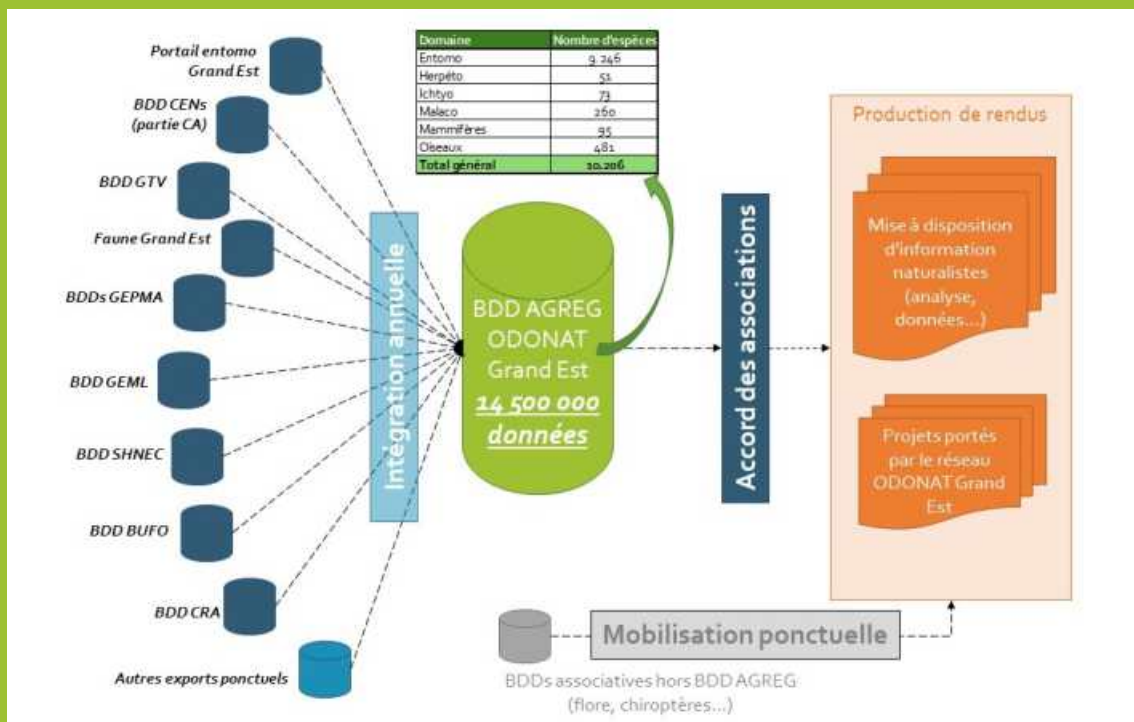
Portail entomo Grand Est

BDD CENs (partie CA)

BDD GTV

Faune Grand Est

BDDs GEPMA

BDD GEML

BDD SHNEC

BDD BUFO

BDD CRA

Autres exports ponctuels

| Domaine | Nombre d'espèces |
|---|---|
| Entomo | 9 246 |
| Herpéto | 51 |
| Ichtyo | 73 |
| Malaco | 260 |
| Mammifères | 95 |
| Oiseaux | 481 |
| Total général | 10 206 |

Intégration annuelle

BDD AGREG ODONAT Grand Est 14 500 000 données

Accord des associations

Production de rendus

Mise à disposition d'information naturalistes (analyse, données…)

Projets portés par le réseau ODONAT Grand Est

Mobilisation ponctuelle

BDDs associatives hors BDD AGREG (flore, chiroptères…)